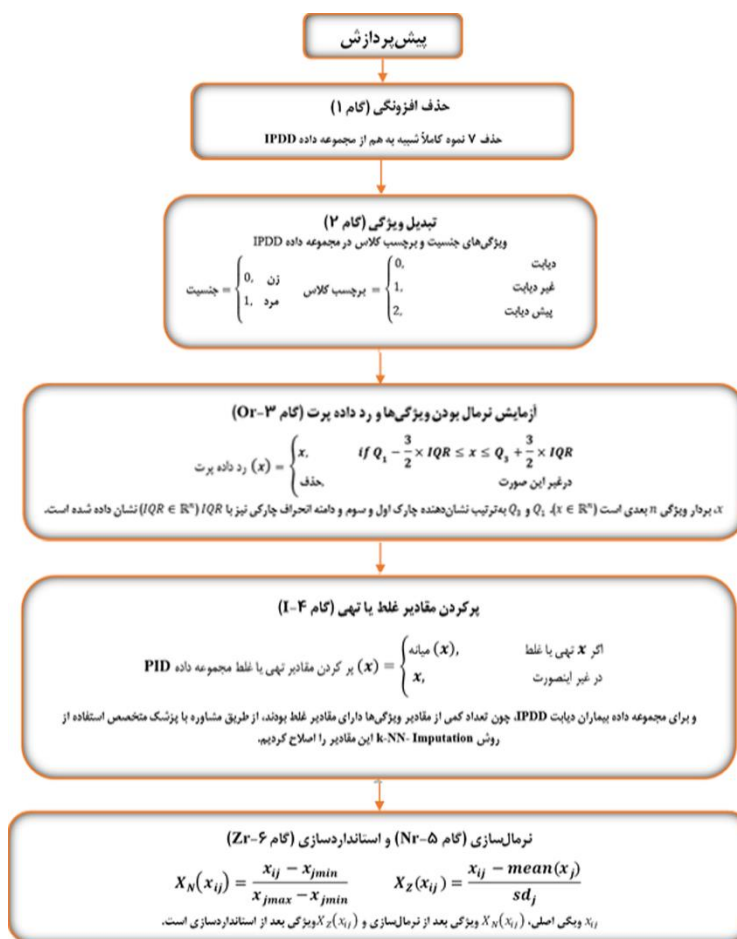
پیش‌پردازش

حذف افزونگی (گام ۱)

حذف ۷ نمونه کاملاً شبیه به هم از مجموعه داده IPDD

تبدیل ویژگی (گام ۲)

ویژگی‌های جنسیت و برچسب کلاس در مجموعه داده IPDD

جنسیت = $\begin{cases} 0, & \text{زن} \\ 1, & \text{مرد} \end{cases}$ برچسب کلاس = $\begin{cases} 0, & \text{دیابت} \\ 1, & \text{غیر دیابت} \\ 2, & \text{پیش دیابت} \end{cases}$

آزمایش نرمال بودن ویژگی‌ها و رد داده پرت (گام Or-۳)

رد داده پرت $(x) = \begin{cases} x, & if\ Q_1 - \frac{3}{2} \times IQR \le x \le Q_3 + \frac{3}{2} \times IQR \\ \text{حذف}, & \text{درغیر این صورت} \end{cases}$

$x$، بردار ویژگی $n$ بعدی است $(x \in \mathbb{R}^n)$، $Q_1$ و $Q_3$ به‌ترتیب نشان‌دهنده چارک اول و سوم و دامنه انحراف چارکی نیز با $IQR$ $(IQR \in \mathbb{R}^n)$ نشان داده شده است.

پرکردن مقادیر غلط یا تهی (گام I-۴)

پر کردن مقادیر تهی یا غلط مجموعه داده PID $(x) = \begin{cases} \text{میانه } (x), & \text{اگر } x \text{ تهی یا غلط} \\ x, & \text{در غیر اینصورت} \end{cases}$

و برای مجموعه داده بیماران دیابت IPDD، چون تعداد کمی از مقادیر ویژگی‌ها دارای مقادیر غلط بودند، از طریق مشاوره با پزشک متخصص استفاده از روش k-NN- Imputation این مقادیر را اصلاح کردیم.

نرمال‌سازی (گام Nr-۵) و استانداردسازی (گام Zr-۶)

$X_N(x_{ij}) = \frac{x_{ij} - x_{jmin}}{x_{jmax} - x_{jmin}}$ $X_Z(x_{ij}) = \frac{x_{ij} - mean(x_j)}{sd_j}$

$x_{ij}$ ویژگی اصلی، $X_N(x_{ij})$ ویژگی بعد از نرمال‌سازی و $X_Z(x_{ij})$ ویژگی بعد از استانداردسازی است.